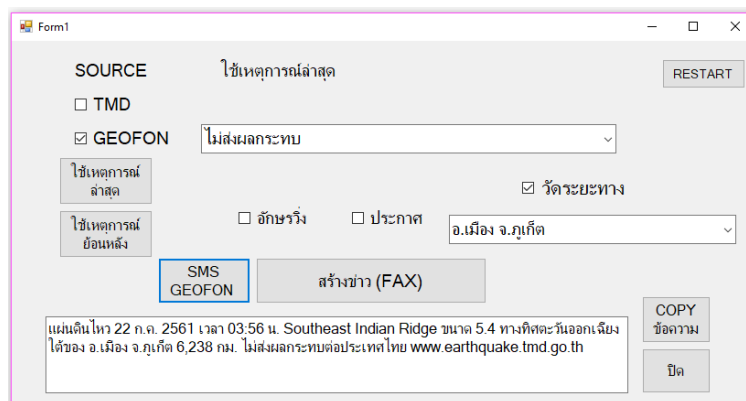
Form1

SOURCE
ใช้เหตุการณ์ล่าสุด
RESTART

☐ TMD

☑ GEOFON
ไม่ส่งผลกระทบ

ใช้เหตุการณ์ล่าสุด

☑ วัดระยะทาง

ใช้เหตุการณ์ย้อนหลัง

☐ อักษรวิ่ง
☐ ประกาศ
อ.เมือง จ.ภูเก็ต

SMS GEOFON
สร้างข่าว (FAX)

COPY ข้อความ

แผ่นดินไหว 22 ก.ค. 2561 เวลา 03:56 น. Southeast Indian Ridge ขนาด 5.4 ทางทิศตะวันออกเฉียงใต้ของ อ.เมือง จ.ภูเก็ต 6,238 กม. ไม่ส่งผลกระทบต่อประเทศไทย www.earthquake.tmd.go.th

ปิด